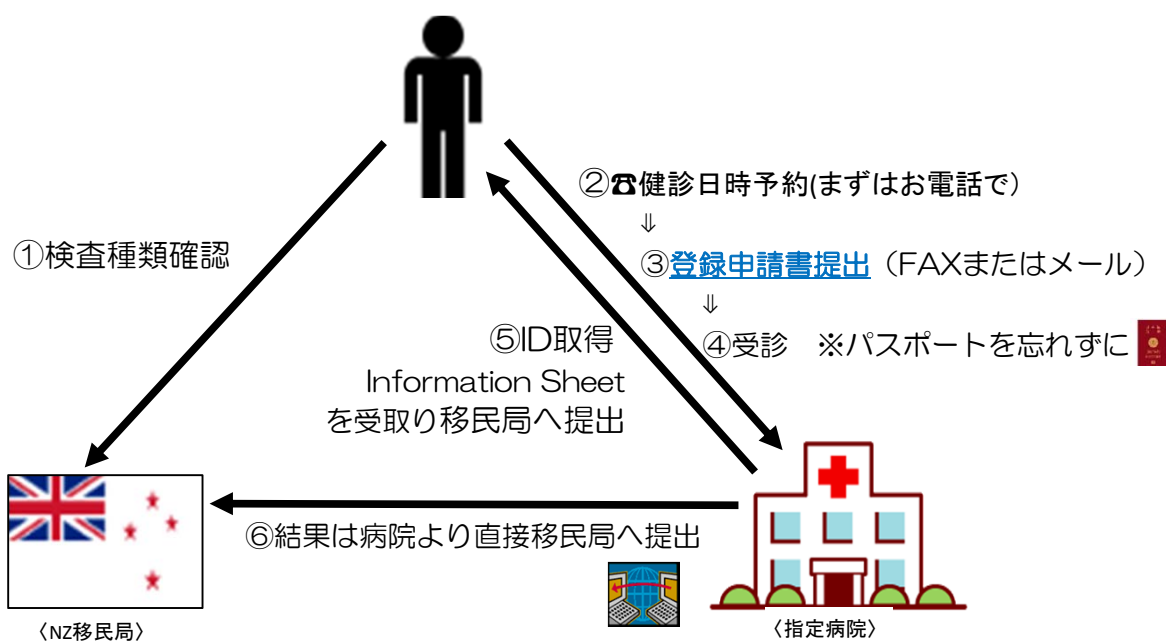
②☎健診日時予約(まずはお電話で)
⇓
③登録申請書提出（FAXまたはメール）
⇓
④受診　※パスポートを忘れずに

①検査種類確認

⑤ID取得
Information Sheet
を受取り移民局へ提出

⑥結果は病院より直接移民局へ提出

〈NZ移民局〉

〈指定病院〉